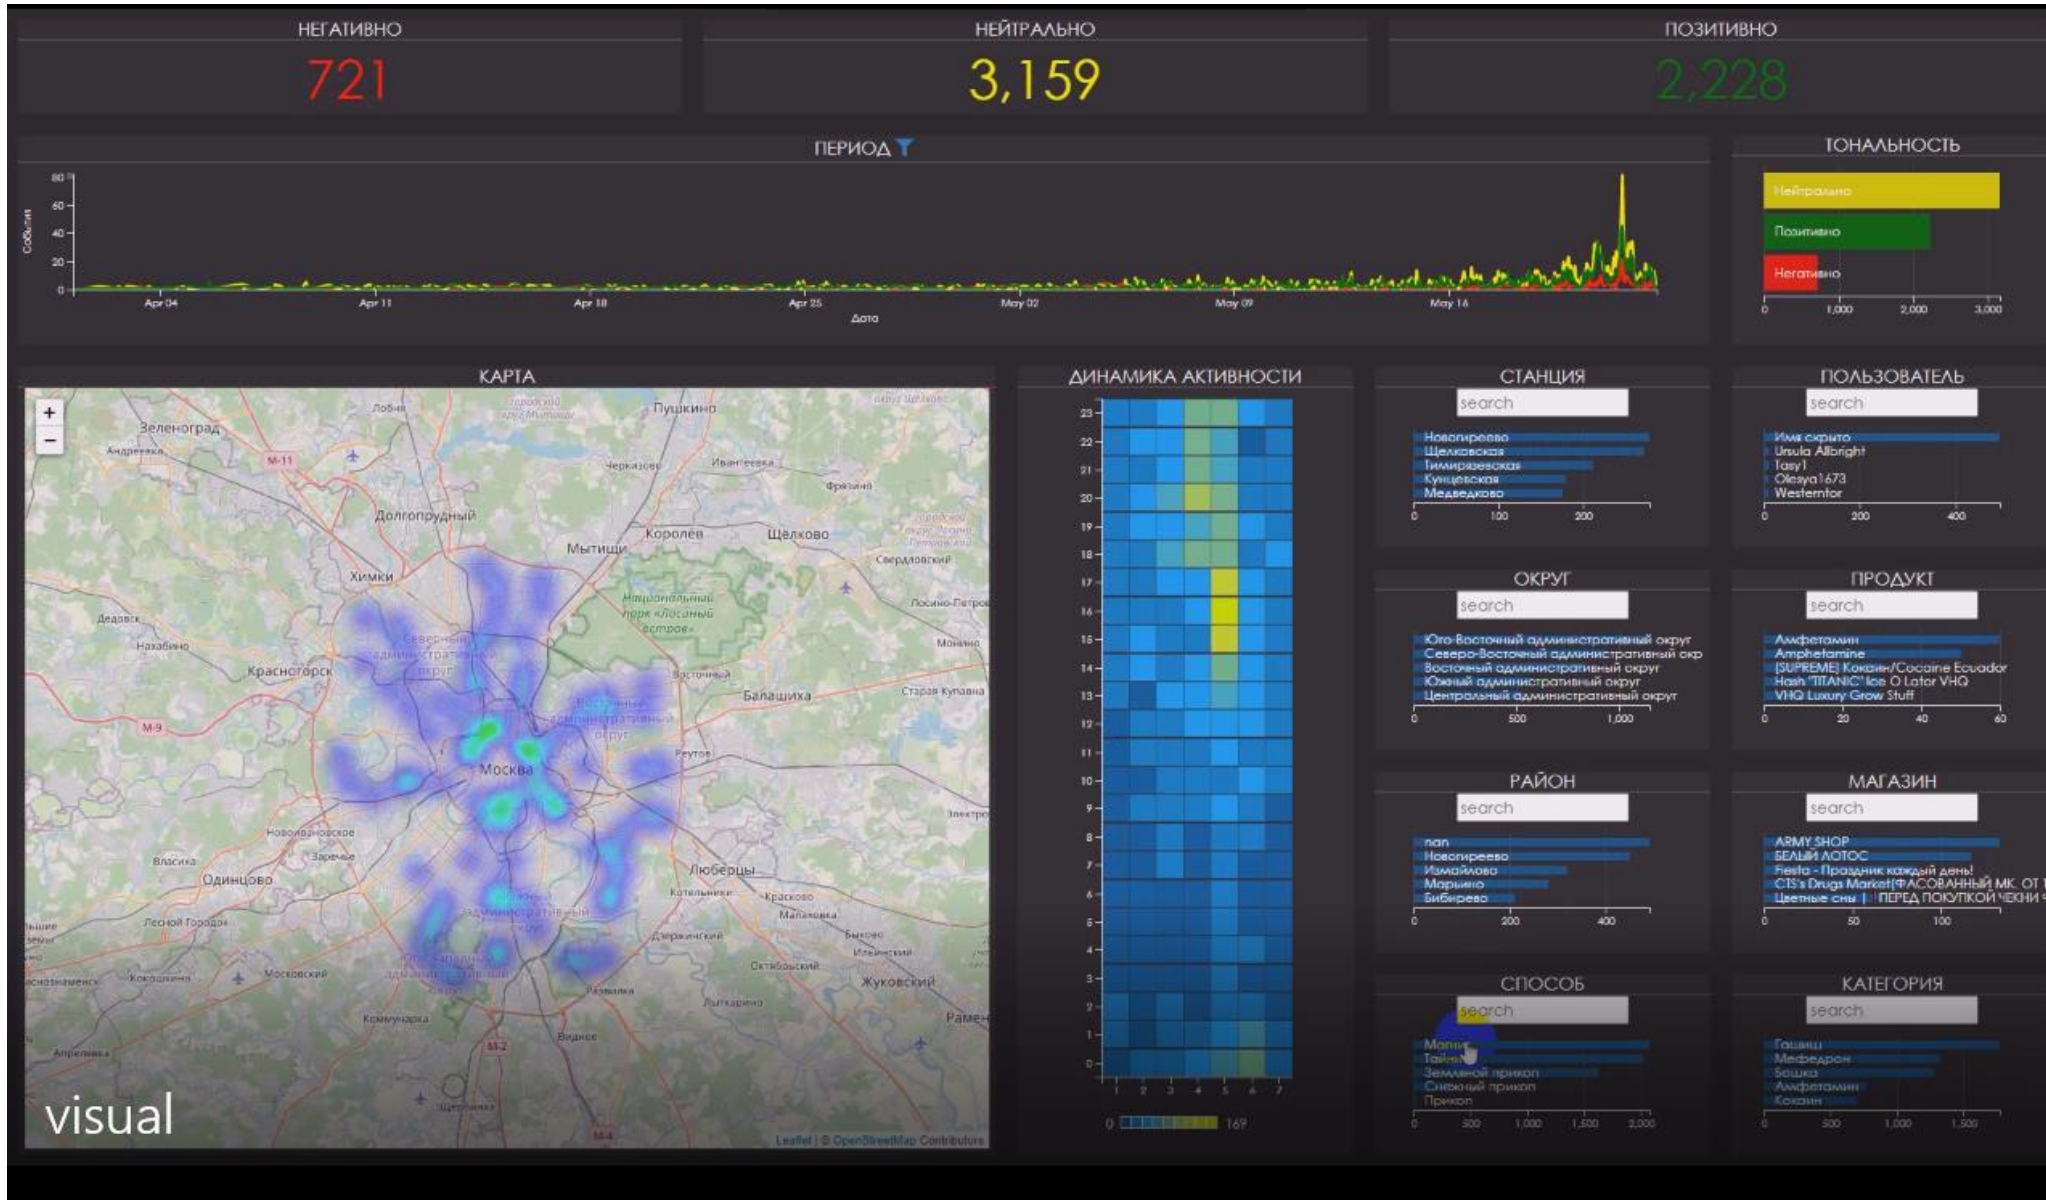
НЕГАТИВНО
721

НЕЙТРАЛЬНО
3,159

ПОЗИТИВНО
2,228

ПЕРИОД

События
80
60
40
20
0
Apr 04
Apr 11
Apr 18
Apr 25
May 02
May 09
May 16
Дата

ТОНАЛЬНОСТЬ
Нейтрально
Позитивно
Негативно
0
1,000
2,000
3,000

КАРТА
+
−
Зеленоград
Андреевка
Лобня
Пушкино
Черкизово
Ивантеевка
Фрязино
Долгопрудный
Королев
Мытищи
Щелково
Химки
Свердловский
Национальный парк «Лосиный остров»
Лосино-Петровский
Дедовск
Нахабино
Красногорск
Северный административный округ
Восточный административный округ
Монино
Балашиха
Старая Купавна
М-9
Реутов
Москва
Новоивановское
Власиха
Одинцово
Заречье
Люберцы
Котельники
Красково
Малаховка
Лесной Городок
Дзержинский
Быково
Ильинский
Московский
Октябрьский
Жуковский
Коммунарка
Видное
Лыткарино
Раменское
Апрелевка
М-2
Щербинка
М-4
Электроугли
visual
Leaflet | © OpenStreetMap Contributors

ДИНАМИКА АКТИВНОСТИ
23
22
21
20
19
18
17
16
15
14
13
12
11
10
9
8
7
6
5
4
3
2
1
0
1 2 3 4 5 6 7
0
169

СТАНЦИЯ
search
Новогиреево
Щелковская
Тимирязевская
Кунцевская
Медведково
0
100
200

ПОЛЬЗОВАТЕЛЬ
search
Имя скрыто
Ursula Allbright
Tasy1
Olesya1673
Westernfor
0
200
400

ОКРУГ
search
Юго-Восточный административный округ
Северо-Восточный административный окр
Восточный административный округ
Южный административный округ
Центральный административный округ
0
500
1,000

ПРОДУКТ
search
Амфетамин
Amphetamine
[SUPREME] Кокаин/Cocaine Ecuador
Hash "TITANIC" Ice O Lator VHQ
VHQ Luxury Grow Stuff
0
20
40
60

РАЙОН
search
nan
Новогиреево
Измайлово
Марьино
Бибирево
0
200
400

МАГАЗИН
search
ARMY SHOP
БЕЛЫЙ ЛОТОС
Fiesta - Праздник каждый день!
CTS's Drugs Market(ФАСОВАННЫЙ МК. ОТ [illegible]
Цветные сны | ПЕРЕД ПОКУПКОЙ ЧЕКНИ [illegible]
0
50
100

СПОСОБ
search
Магнит
Тайник
Земляной прикоп
Снежный прикоп
Прикоп
0
500
1,000
1,500
2,000

КАТЕГОРИЯ
search
Гашиш
Мефедрон
Бошки
Амфетамин
Кокаин
0
500
1,000
1,500